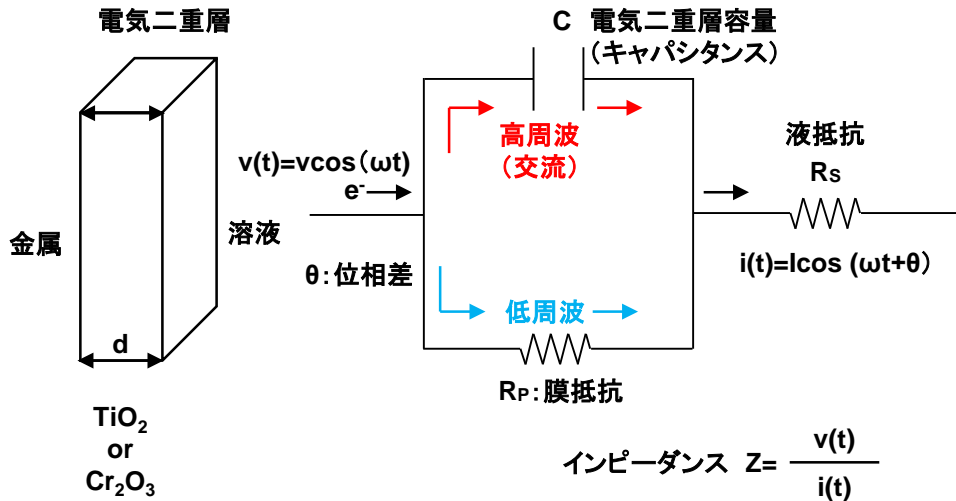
電気二重層

金属

溶液

d

$TiO_2$
or
$Cr_2O_3$

C 電気二重層容量
（キャパシタンス）

高周波
（交流）

v(t)=vcos（ωt）
$e^-$

θ：位相差

低周波

$R_P$：膜抵抗

液抵抗
$R_S$

i(t)=Icos (ωt+θ)

インピーダンス $Z=\frac{v(t)}{i(t)}$